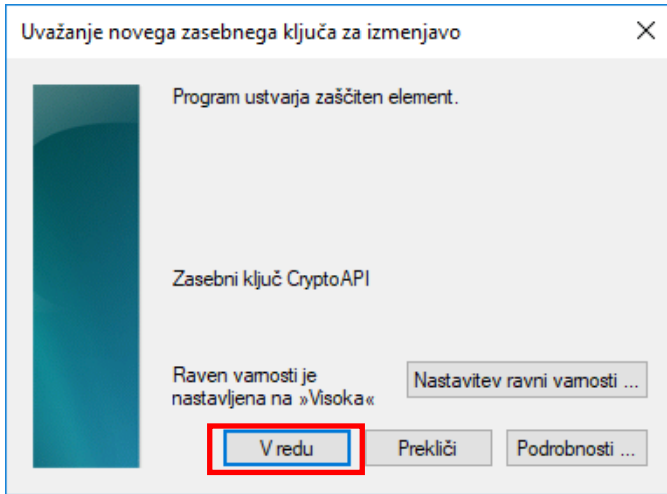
Uvažanje novega zasebnega ključa za izmenjavo

×

Program ustvarja zaščiten element.

Zasebni ključ CryptoAPI

Raven varnosti je nastavljena na »Visoka«

Nastavitev ravni varnosti ...

V redu

Prekliči

Podrobnosti ...